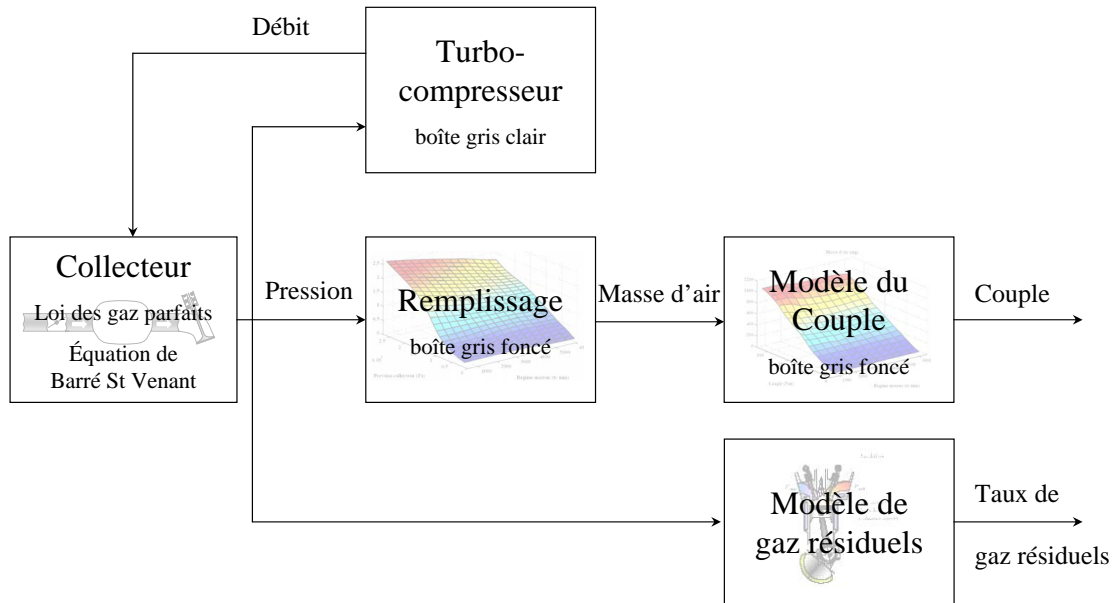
Débit

Turbo-compresseur

boîte gris clair

Collecteur

Loi des gaz parfaits

Équation de Barré St Venant

Pression

Remplissage

boîte gris foncé

Masse d'air

Modèle du Couple

boîte gris foncé

Couple

Modèle de gaz résiduels

Taux de gaz résiduels